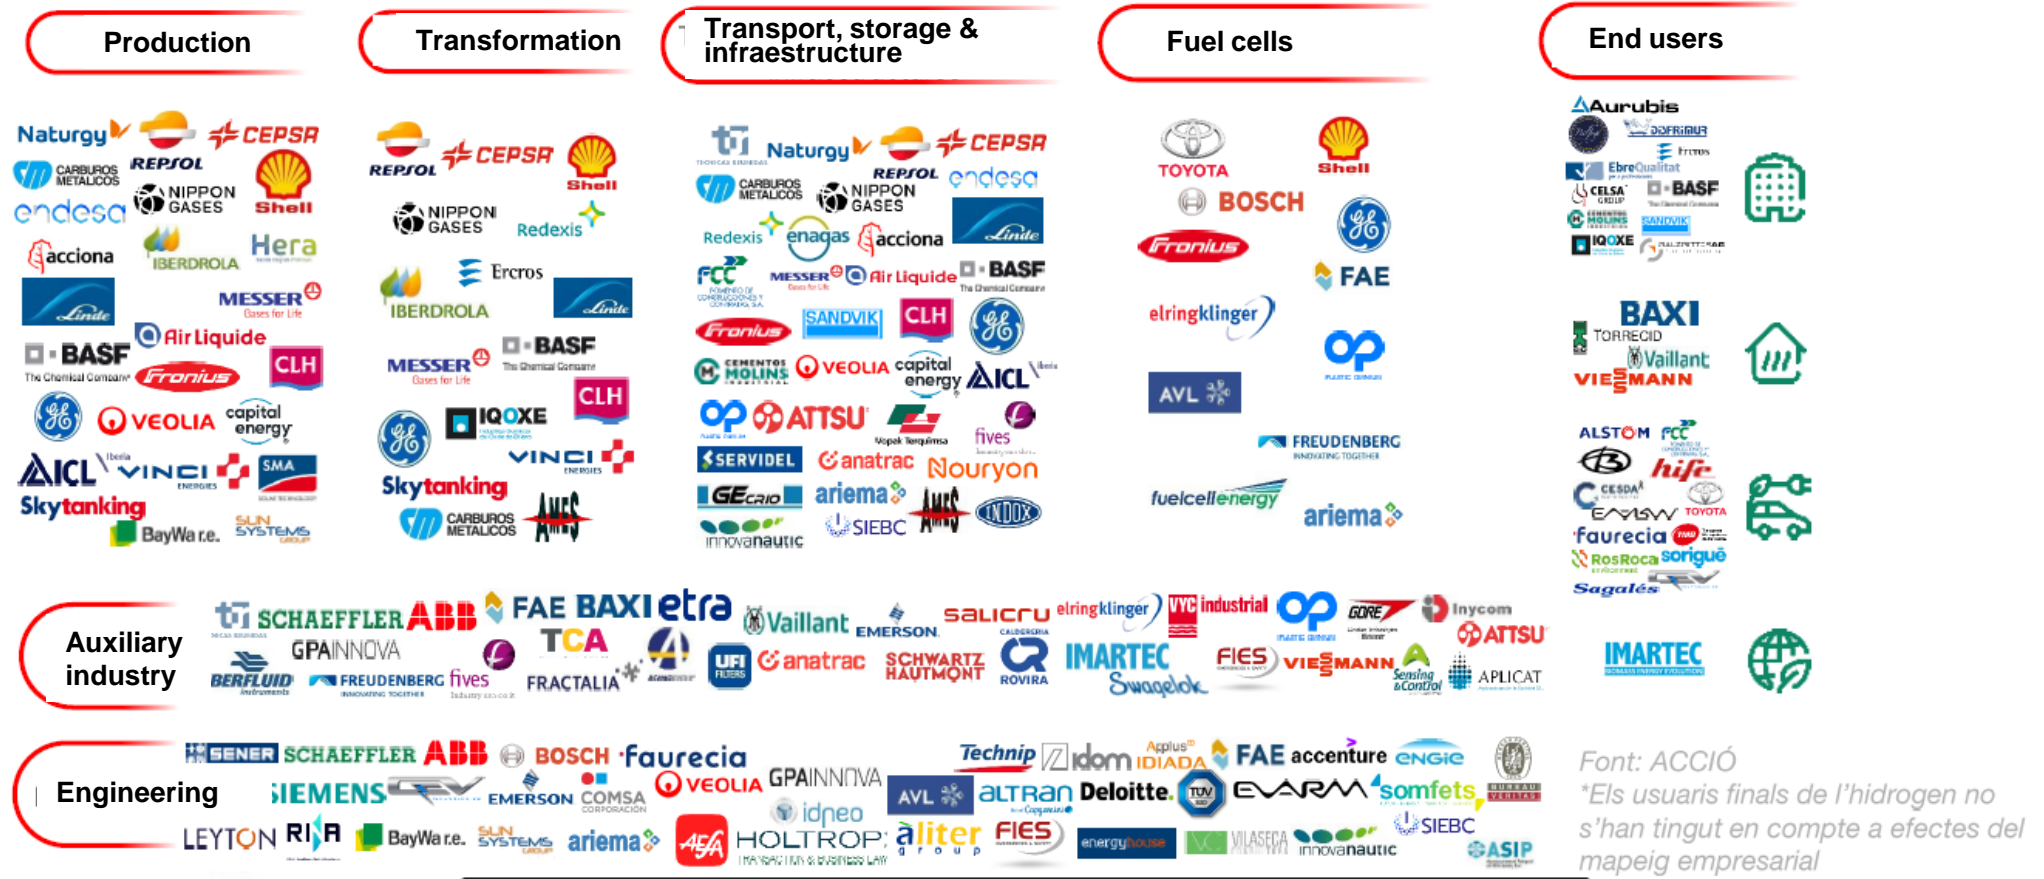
Production

Transformation

Transport, storage & infraestructure

Fuel cells

End users

Naturgy CEPSA REPSOL CARBUROS METALICOS NIPPON GASES Shell endesa acciona IBERDROLA Hera Linde MESSER Gases for Life Air Liquide BASF The Chemical Company CLH Fronius GE VEOLIA capital energy ACIL Iberia VINCI ENERGIES SMA Skytanking BayWa r.e. SUN SYSTEMS

REPSOL CEPSA Shell NIPPON GASES Redexis Ercros IBERDROLA Linde MESSER Gases for Life BASF The Chemical Company CLH GE IQOXE VINCI ENERGIES Skytanking CARBUROS METALICOS AMES

Naturgy CEPSA CARBUROS METALICOS NIPPON GASES REPSOL endesa Redexis enagas acciona Linde FCC MESSER Air Liquide BASF The Chemical Company Fronius SANDVIK CLH GE CEMENTOS MOLINS VEOLIA capital energy ACIL Iberia ATTSU Vopak Terquimsa fives SERVIDEL anatrac Nouryon GEcrio ariema AMES INDOX SIEBC innovanautic

TOYOTA Shell BOSCH Fronius GE FAE elringklinger AVL FREUDENBERG INNOVATING TOGETHER fuelcellenergy ariema

Aurubis DOFRIMUR Ercros EbreQualitat CELSA GROUP BASF The Chemical Company CEMENTOS MOLINS SANDVIK IQOXE BAXI TORRECID Vaillant VIESSMANN ALSTOM FCC hife CESDA TOYOTA EMSV faurecia RosRoca sorigué Sagalés IMARTEC

Auxiliary industry

SCHAEFFLER ABB FAE BAXI etra Vaillant EMERSON salicru elringklinger VYC industrial GORE Inycom ATTSU GPAINNOVA TCA BERFLUID FREUDENBERG fives FRACTALIA UFI FILTERS anatrac SCHWARTZ HAUTMONT ROVIRA IMARTEC Swagelok FIES VIESSMANN Sensing & Control APLICAT

Engineering

SENER SCHAEFFLER ABB BOSCH faurecia GPAINNOVA Technip idom Applus+ IDIADA FAE accenture ENGIE SIEMENS EMERSON COMSA CORPORACIÓN VEOLIA AVL altran Deloitte. TÜV EVARM somfets BUREAU VERITAS idpeo LEYTON RINA BayWa r.e. SUN SYSTEMS ariema AFA HOLTROP aliter group FIES energyhouse VILASECA innovanautic SIEBC ASIP

Font: ACCIÓ
*Els usuaris finals de l'hidrogen no s'han tingut en compte a efectes del mapeig empresarial